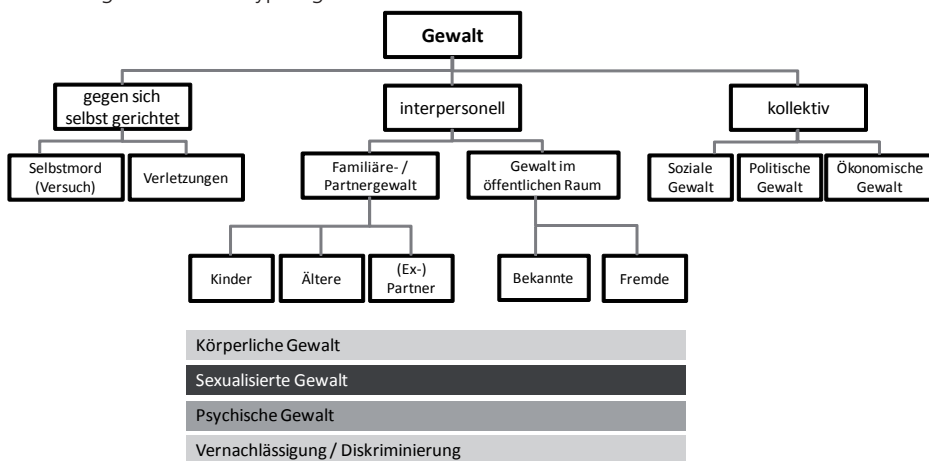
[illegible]

Gewalt

gegen sich selbst gerichtet

interpersonell

kollektiv

Selbstmord (Versuch)

Verletzungen

Familiäre- / Partnergewalt

Gewalt im öffentlichen Raum

Soziale Gewalt

Politische Gewalt

Ökonomische Gewalt

Kinder

Ältere

(Ex-) Partner

Bekannte

Fremde

Körperliche Gewalt

Sexualisierte Gewalt

Psychische Gewalt

Vernachlässigung / Diskriminierung